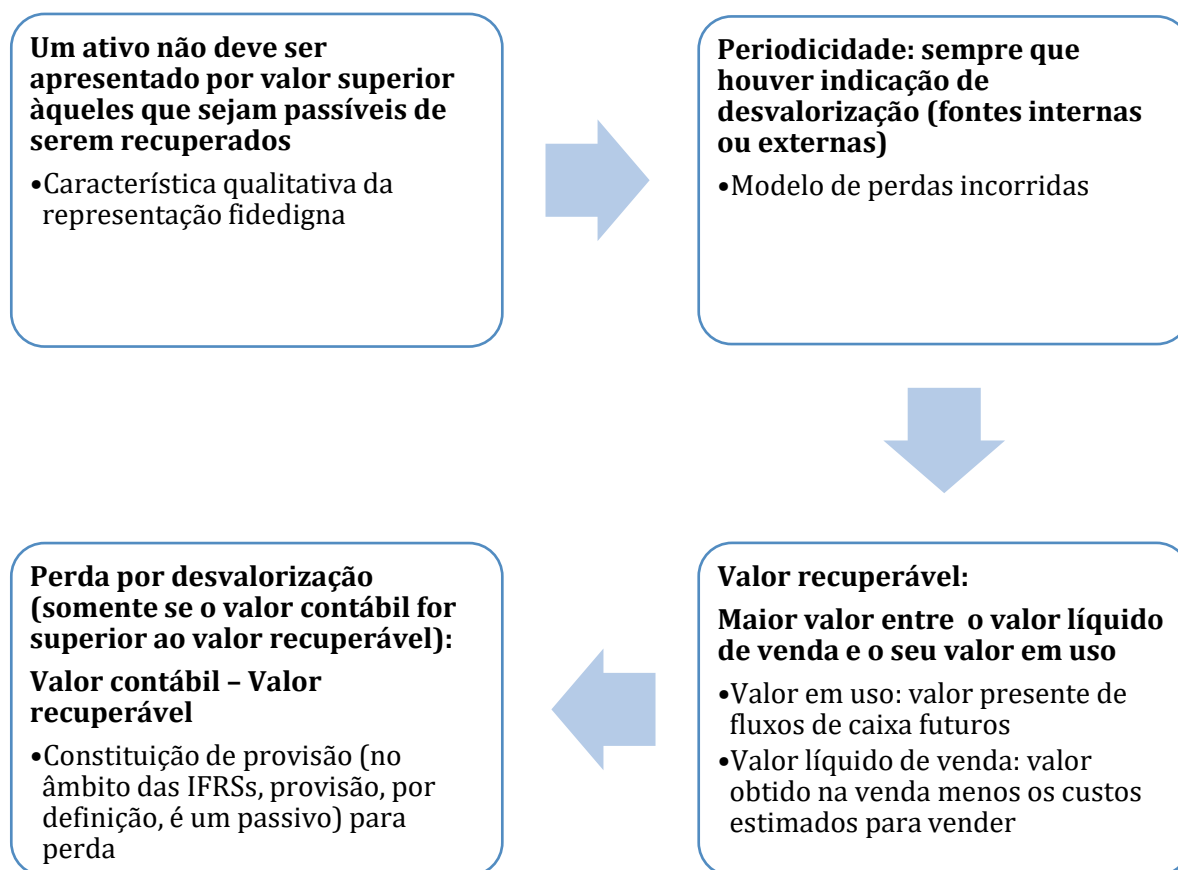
**Um ativo não deve ser apresentado por valor superior àqueles que sejam passíveis de serem recuperados**

•Característica qualitativa da representação fidedigna

**Periodicidade: sempre que houver indicação de desvalorização (fontes internas ou externas)**

•Modelo de perdas incorridas

**Valor recuperável:**

**Maior valor entre o valor líquido de venda e o seu valor em uso**

•Valor em uso: valor presente de fluxos de caixa futuros

•Valor líquido de venda: valor obtido na venda menos os custos estimados para vender

**Perda por desvalorização (somente se o valor contábil for superior ao valor recuperável):**

**Valor contábil – Valor recuperável**

•Constituição de provisão (no âmbito das IFRSs, provisão, por definição, é um passivo) para perda